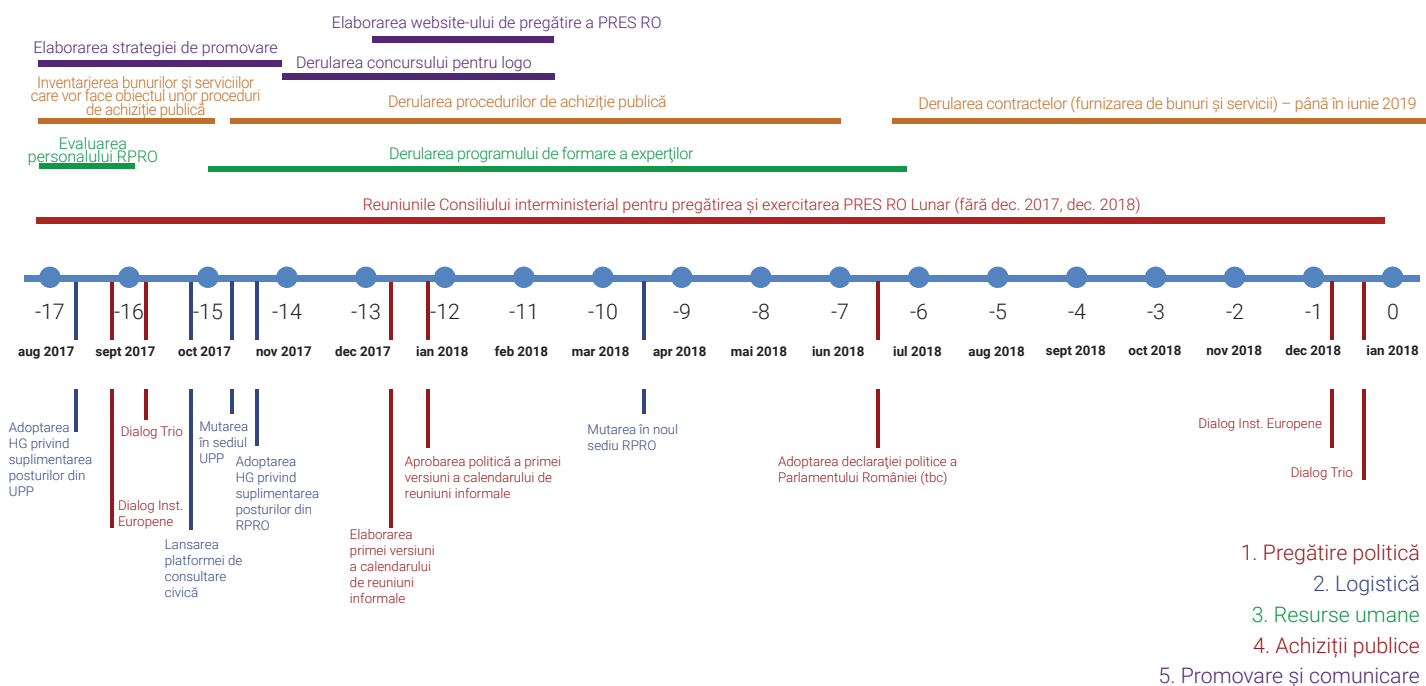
Elaborarea website-ului de pregătire a PRES RO

Elaborarea strategiei de promovare

Derularea concursului pentru logo

Inventarierea bunurilor și serviciilor care vor face obiectul unor proceduri de achiziție publică

Derularea procedurilor de achiziție publică

Derularea contractelor (furnizarea de bunuri și servicii) – până în iunie 2019

Evaluarea personalului RPRO

Derularea programului de formare a experților

Reuniunile Consiliului interministerial pentru pregătirea și exercitarea PRES RO Lunar (fără dec. 2017, dec. 2018)

-17 -16 -15 -14 -13 -12 -11 -10 -9 -8 -7 -6 -5 -4 -3 -2 -1 0

aug 2017 sept 2017 oct 2017 nov 2017 dec 2017 ian 2018 feb 2018 mar 2018 apr 2018 mai 2018 iun 2018 iul 2018 aug 2018 sept 2018 oct 2018 nov 2018 dec 2018 ian 2018

Adoptarea HG privind suplimentarea posturilor din UPP

Dialog Inst. Europene

Dialog Trio

Lansarea platformei de consultare civică

Mutarea în sediul UPP

Adoptarea HG privind suplimentarea posturilor din RPRO

Elaborarea primei versiuni a calendarului de reuniuni informale

Aprobarea politică a primei versiuni a calendarului de reuniuni informale

Mutarea în noul sediu RPRO

Adoptarea declarației politice a Parlamentului României (tbc)

Dialog Inst. Europene

Dialog Trio

1. Pregătire politică
2. Logistică
3. Resurse umane
4. Achiziții publice
5. Promovare și comunicare